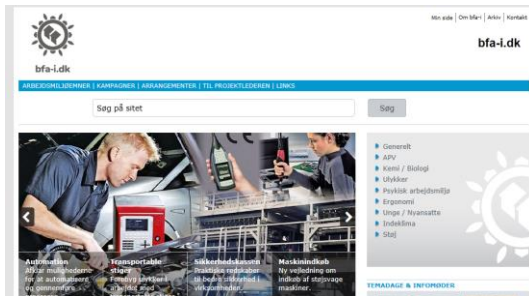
bfa-i.dk

Min side | Om bfa-i | Arkiv | Kontakt

bfa-i.dk

ARBEJDSMILJØEMNER | KAMPAGNER | ARRANGEMENTER | TIL PROJEKTLEDEREN | LINKS

Søg på sitet

Søg

Generelt
APV
Kemi / Biologi
Ulykker
Psykisk arbejdsmiljø
Ergonomi
Unge / Nyansatte
Indeklima
Støj

Automation
Afklar mulighederne for at automatisere og gennemfør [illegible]

Transportable stiger
Forebyg ulykker i arbejdet med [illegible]

Sikkerhedskassen
Praktiske redskaber til bedre sikkerhed i virksomheden.

Maskinindkøb
Ny vejledning om indkøb af støjsvage maskiner.

TEMADAGE & INFOMØDER